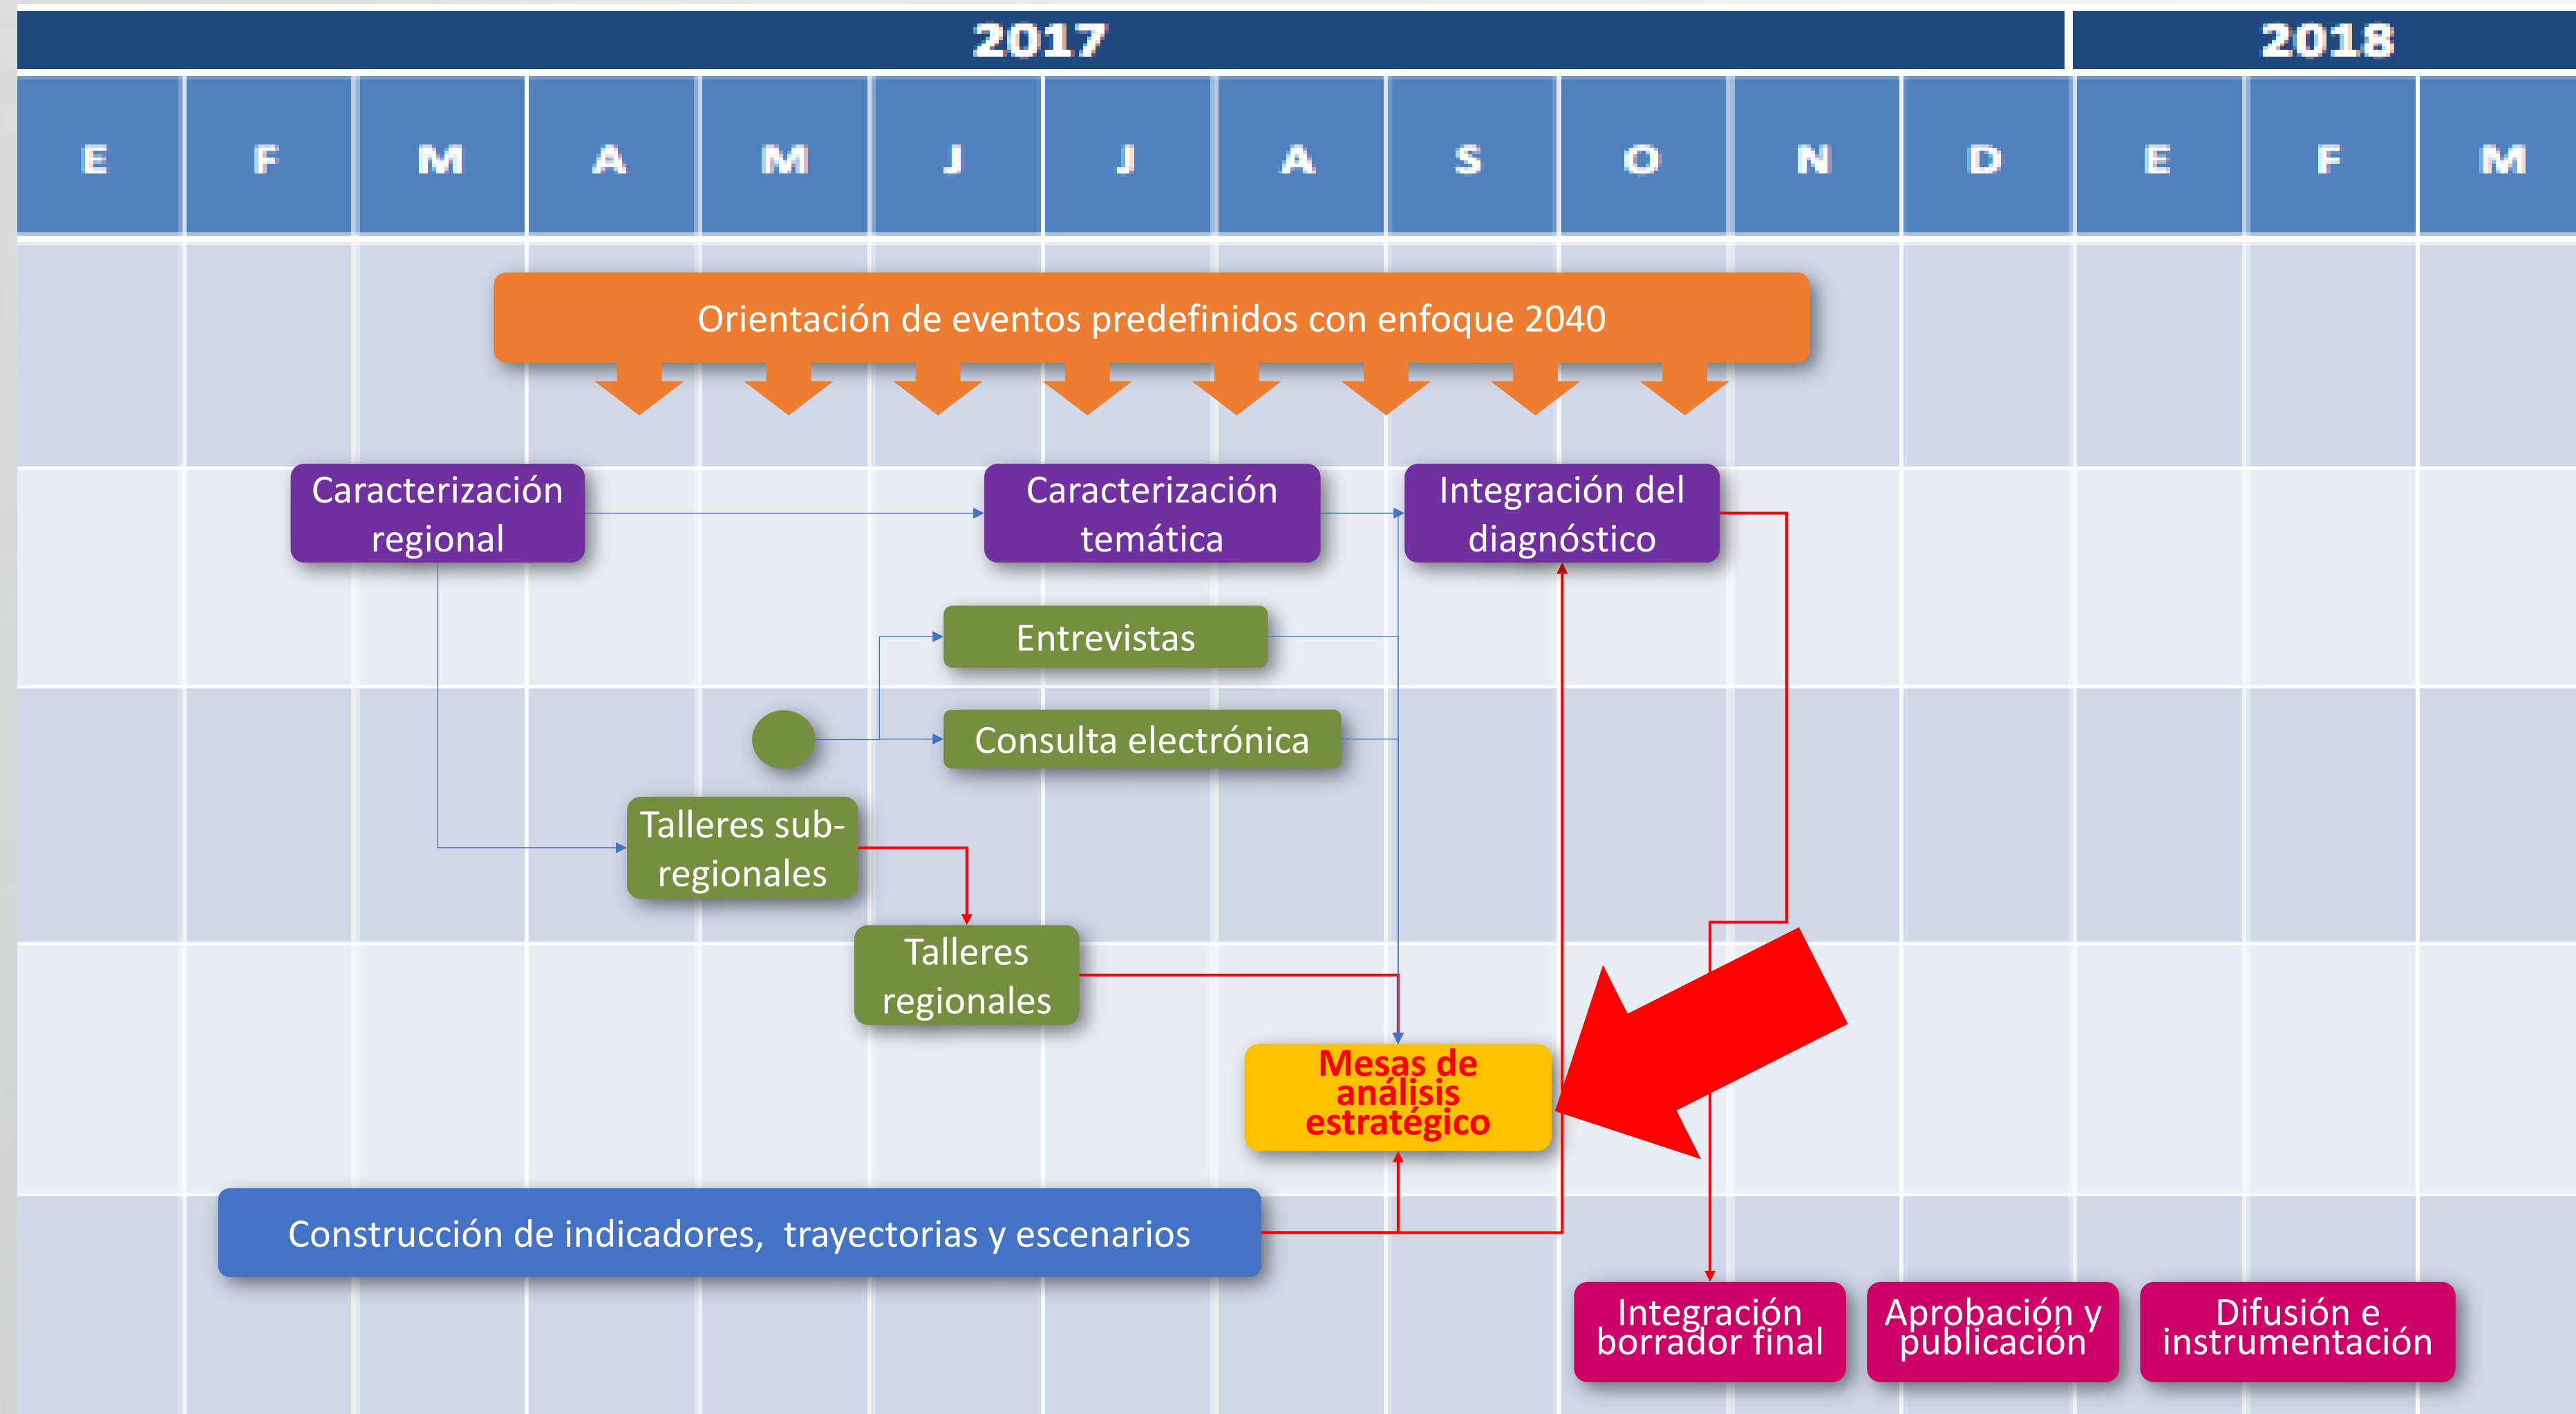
| 2017 | | | | | | | | | | | | 2018 | | |
|---|---|---|---|---|---|---|---|---|---|---|---|---|---|---|
| E | F | M | A | M | J | J | A | S | O | N | D | E | F | M |

Orientación de eventos predefinidos con enfoque 2040

Caracterización regional

Caracterización temática

Integración del diagnóstico

Entrevistas

Consulta electrónica

Talleres sub-regionales

Talleres regionales

Mesas de análisis estratégico

Construcción de indicadores, trayectorias y escenarios

Integración borrador final

Aprobación y publicación

Difusión e instrumentación